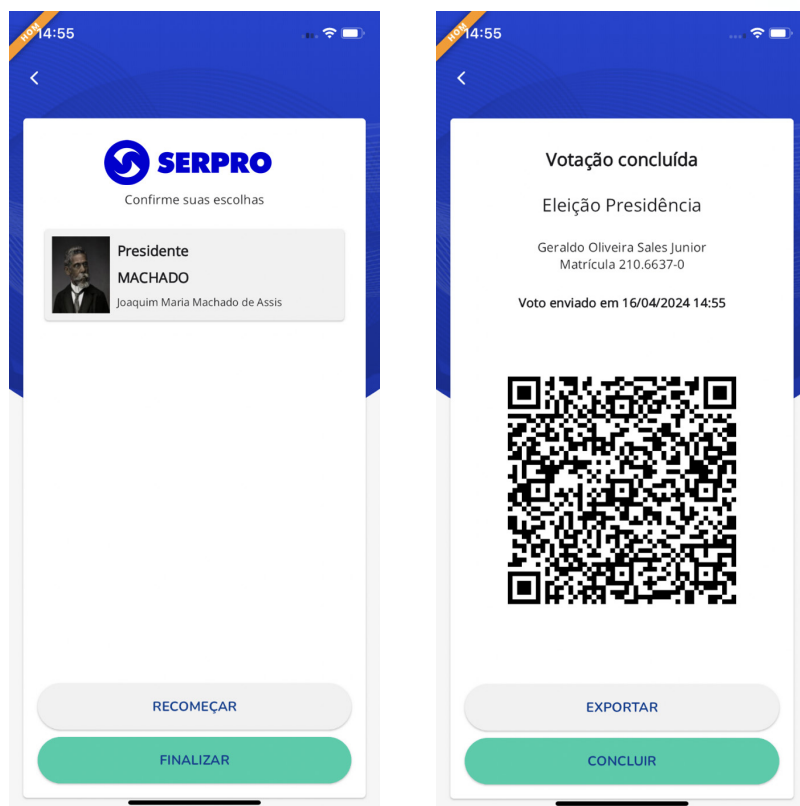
HOM
14:55

<

SERPRO

Confirme suas escolhas

Presidente
MACHADO
Joaquim Maria Machado de Assis

RECOMEÇAR

FINALIZAR

HOM
14:55

<

Votação concluída

Eleição Presidência

Geraldo Oliveira Sales Junior
Matrícula 210.6637-0

Voto enviado em 16/04/2024 14:55

EXPORTAR

CONCLUIR